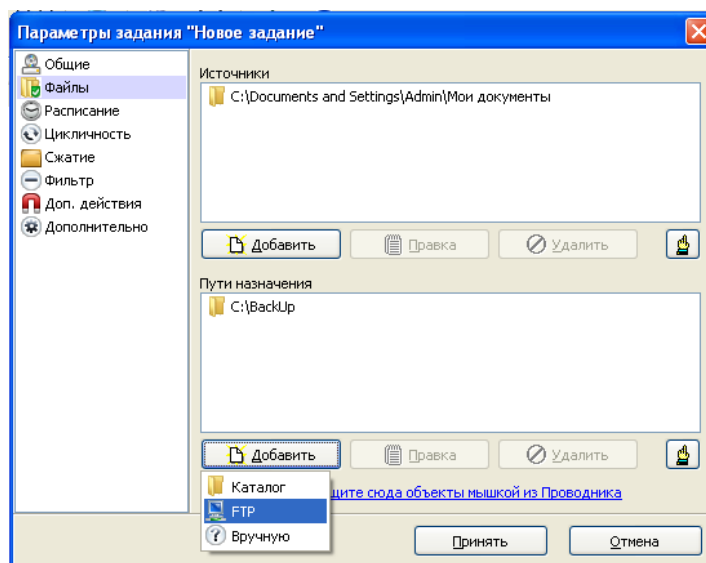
Параметры задания "Новое задание"

Общие
Файлы
Расписание
Цикличность
Сжатие
Фильтр
Доп. действия
Дополнительно

Источники

C:\Documents and Settings\Admin\Мои документы

Добавить
Правка
Удалить

Пути назначения

C:\BackUp

Добавить
Правка
Удалить

Каталог
FTP
Вручную

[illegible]щите сюда объекты мышкой из Проводника

Принять
Отмена